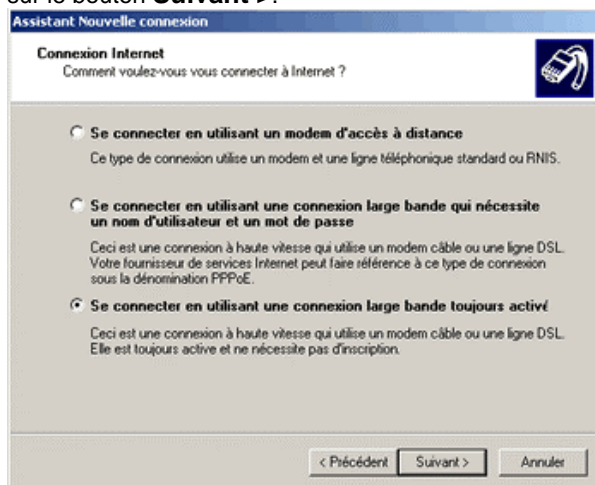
sur le bouton **Suivant >**.

Assistant Nouvelle connexion

**Connexion Internet**
Comment voulez-vous vous connecter à Internet ?

**Se connecter en utilisant un modem d'accès à distance**

Ce type de connexion utilise un modem et une ligne téléphonique standard ou RNIS.

**Se connecter en utilisant une connexion large bande qui nécessite un nom d'utilisateur et un mot de passe**

Ceci est une connexion à haute vitesse qui utilise un modem câble ou une ligne DSL. Votre fournisseur de services Internet peut faire référence à ce type de connexion sous la dénomination PPPoE.

**Se connecter en utilisant une connexion large bande toujours activé**

Ceci est une connexion à haute vitesse qui utilise un modem câble ou une ligne DSL. Elle est toujours active et ne nécessite pas d'inscription.

< Précédent | Suivant > | Annuler